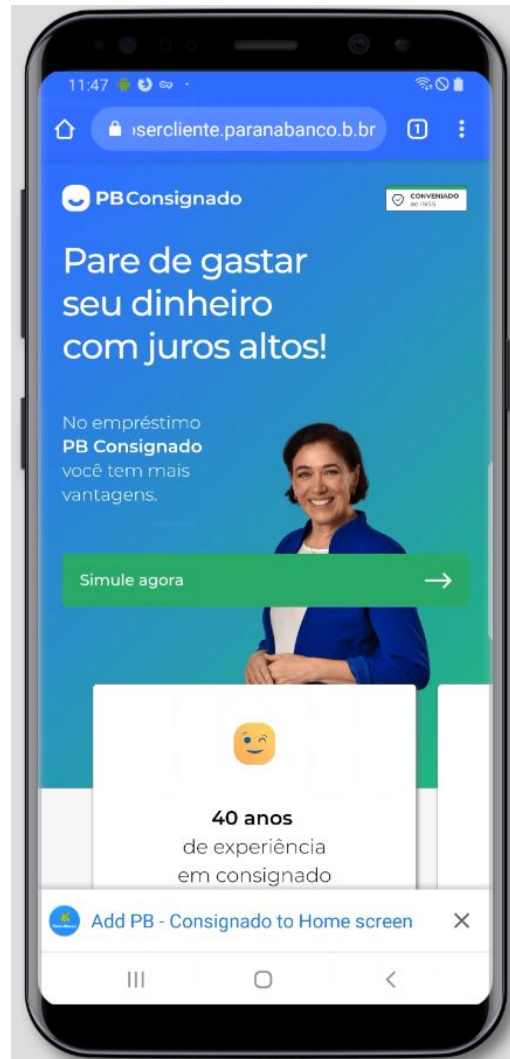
11:47

ısercliente.paranabanco.b.br

1

PB Consignado

CONVENIADO ao INSS

Pare de gastar seu dinheiro com juros altos!

No empréstimo **PB Consignado** você tem mais vantagens.

Simule agora →

40 anos
de experiência
em consignado

Add PB - Consignado to Home screen ×